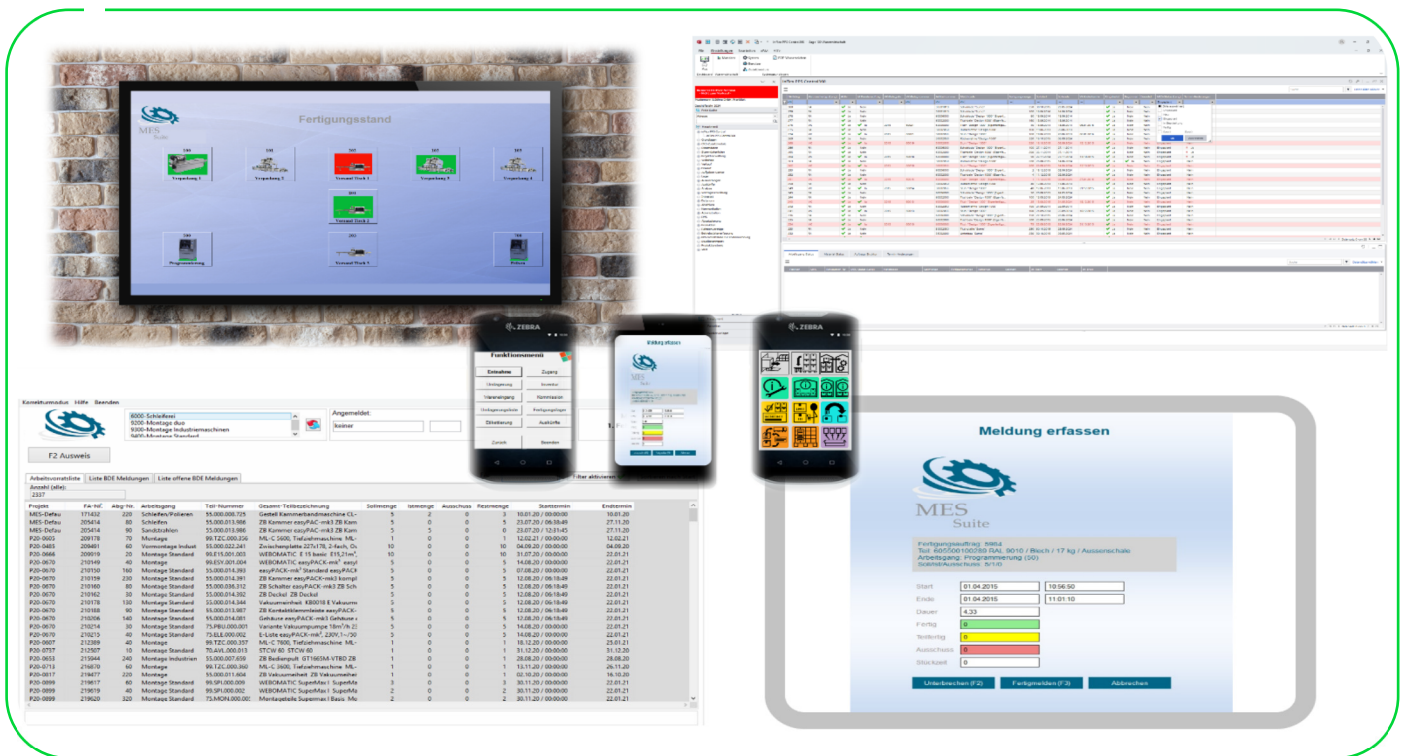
MES Suite

Fertigungsstand

Verpackung 1
Verpackung 2
Versand Tisch 1
Verpackung 3
Verpackung 4
Versand Tisch 2
Programmierung
Versand Tisch 3
Prüfen

ZEBRA

Funktionsmenü

Entnahme
Zugang
Umlagerung
Inventur
Wareneingang
Kommission
Umlagerungsliste
Fertigungslager
Etikettierung
Auskünfte
Zurück
Beenden

Meldung erfassen

MES Suite

ZEBRA

Kontrollmodus Hilfe Beenden

8000-Schleiferei
9200-Montage duo
9300-Montage Industriemaschinen
9400-Montage Standard

Angemeldet:
kseiner

F2 Ausweis

Arbeitsvorratsliste | Liste BDE Meldungen | Liste offene BDE Meldungen

Anzahl (alle):
2337

Filter aktivieren

| Projekt | FA-Nr. | Abg-Nr. | Arbeitsgang | Teil-Nummer | Gesamt-Teilbezeichnung | Sollmenge | Istmenge | Ausschuss | Restmenge | Starttermin | Endtermin |
|---|---|---|---|---|---|---|---|---|---|---|---|
| MES-Defau | 171432 | 220 | Schleifen/Polieren | 55.000.000.725 | Gestell Kammerbandmaschine CL- | 5 | 2 | 0 | 3 | 10.01.20 / 00:00:00 | 10.01.20 |
| MES-Defau | 205414 | 80 | Schleifen | 55.000.013.986 | ZB Kammer easyPAC-mk3 ZB Kam | 5 | 0 | 0 | 5 | 23.07.20 / 06:30:49 | 27.11.20 |
| MES-Defau | 205414 | 90 | Sandstrahlen | 55.000.013.986 | ZB Kammer easyPAC-mk3 ZB Kam | 5 | 5 | 0 | 0 | 23.07.20 / 12:31:45 | 27.11.20 |
| P20-0605 | 209178 | 70 | Montage | 99.TZC.000.356 | ML-C 2600, Tiefziehmaschine ML- | 1 | 0 | 0 | 1 | 12.02.21 / 00:00:00 | 12.02.21 |
| P20-0485 | 209481 | 60 | Vormontage Indust | 55.000.022.241 | Zwischenplatte 227x178, 2-fach, O: | 10 | 0 | 0 | 10 | 04.09.20 / 00:00:00 | 04.09.20 |
| P20-0666 | 209919 | 20 | Montage Standard | 99.E15.001.003 | WEBOMATIC E 15 basic E15,21m³, | 10 | 0 | 0 | 10 | 31.07.20 / 00:00:00 | 22.01.21 |
| P20-0670 | 210149 | 40 | Montage | 99.ESY.001.004 | WEBOMATIC easyPACK-mk³ easyl | 5 | 0 | 0 | 5 | 14.08.20 / 00:00:00 | 22.01.21 |
| P20-0670 | 210150 | 160 | Montage Standard | 55.000.014.393 | easyPACK-mk³ Standard easyPACK | 5 | 0 | 0 | 5 | 07.08.20 / 00:00:00 | 22.01.21 |
| P20-0670 | 210159 | 230 | Montage Standard | 55.000.014.391 | ZB Kammer easyPACK-mk3 kompl | 5 | 0 | 0 | 5 | 12.08.20 / 06:18:49 | 22.01.21 |
| P20-0670 | 210160 | 80 | Montage Standard | 55.000.008.312 | ZB Schalter easyPACK-mk3 ZB Sch | 5 | 0 | 0 | 5 | 12.08.20 / 06:18:49 | 22.01.21 |
| P20-0670 | 210162 | 30 | Montage Standard | 55.000.014.392 | ZB Deckel ZB Deckel | 5 | 0 | 0 | 5 | 12.08.20 / 06:18:49 | 22.01.21 |
| P20-0670 | 210178 | 130 | Montage Standard | 55.000.014.344 | Vakuumeinheit KB0018 E Vakuum | 5 | 0 | 0 | 5 | 12.08.20 / 06:18:49 | 22.01.21 |
| P20-0670 | 210188 | 90 | Montage Standard | 55.000.013.987 | ZB Kontaktblechmontage easyPACK- | 5 | 0 | 0 | 5 | 12.08.20 / 06:18:49 | 22.01.21 |
| P20-0670 | 210206 | 140 | Montage Standard | 55.000.014.081 | Gehäuse easyPACK-mk3 Gehäuse | 5 | 0 | 0 | 5 | 12.08.20 / 06:18:49 | 22.01.21 |
| P20-0670 | 210214 | 30 | Montage Standard | 75.PBU.000.001 | Variante Vakuumpumpe 18m³/h 2. | 5 | 0 | 0 | 5 | 14.08.20 / 00:00:00 | 22.01.21 |
| P20-0670 | 210215 | 40 | Montage Standard | 73.ELE.000.002 | E-Liste easyPACK-mk³, 230V,1~/50 | 5 | 0 | 0 | 5 | 14.08.20 / 00:00:00 | 22.01.21 |
| P20-0607 | 212389 | 40 | Montage | 99.TZC.000.357 | ML-C 7800, Tiefziehmaschine ML- | 1 | 0 | 0 | 1 | 18.12.20 / 00:00:00 | 25.01.21 |
| P20-0757 | 212507 | 10 | Montage | 70.AVL.000.013 | STCW 60 STCW 60 | 1 | 0 | 0 | 1 | 31.12.20 / 00:00:00 | 31.12.20 |
| P20-0653 | 215044 | 240 | Montage Industrien | 55.000.007.659 | ZB Bedienpult GT1695M-VTBD ZB | 1 | 0 | 0 | 1 | 28.08.20 / 00:00:00 | 28.08.20 |
| P20-0713 | 216470 | 60 | Montage | 55.000.000.360 | ML-C 2600, Tiefziehmaschine ML- | 1 | 0 | 0 | 1 | 13.11.20 / 00:00:00 | 26.11.20 |
| P20-0817 | 218477 | 220 | Montage | 55.000.011.604 | ZB Vakuumeinheit ZB Vakuumeinhei | 1 | 0 | 0 | 1 | 02.10.20 / 00:00:00 | 16.10.20 |
| P20-0899 | 219617 | 80 | Montage Standard | 99.SPI.000.009 | WEBOMATIC SuperMax1 SuperMa | 2 | 0 | 0 | 2 | 30.11.20 / 00:00:00 | 22.01.21 |
| P20-0899 | 219619 | 40 | Montage Standard | 99.SPI.000.002 | WEBOMATIC SuperMax1 SuperMa | 2 | 0 | 0 | 2 | 30.11.20 / 00:00:00 | 22.01.21 |
| P20-0899 | 219620 | 320 | Montage Standard | 73.MON.000.001 | Montageteile SuperMax I Basis Mo | 2 | 0 | 0 | 2 | 30.11.20 / 00:00:00 | 22.01.21 |

Fertigungsauftrag 5964
Teil: 600500100280 RAL 9010 / Blech / 17 kg / Aussenschale
Arbeitsgang: Programmierung (50)
Sollst/Ausschuss: 5/10

Start 01.04.2015 10:56:50
Ende 01.04.2015 11:01:10
Dauer 4.33
Fertig 0
Teilfertig 0
Ausschuss 0
Stückzeit 0

Unterbrechen (F2)
Fertigmelden (F3)
Abbrechen